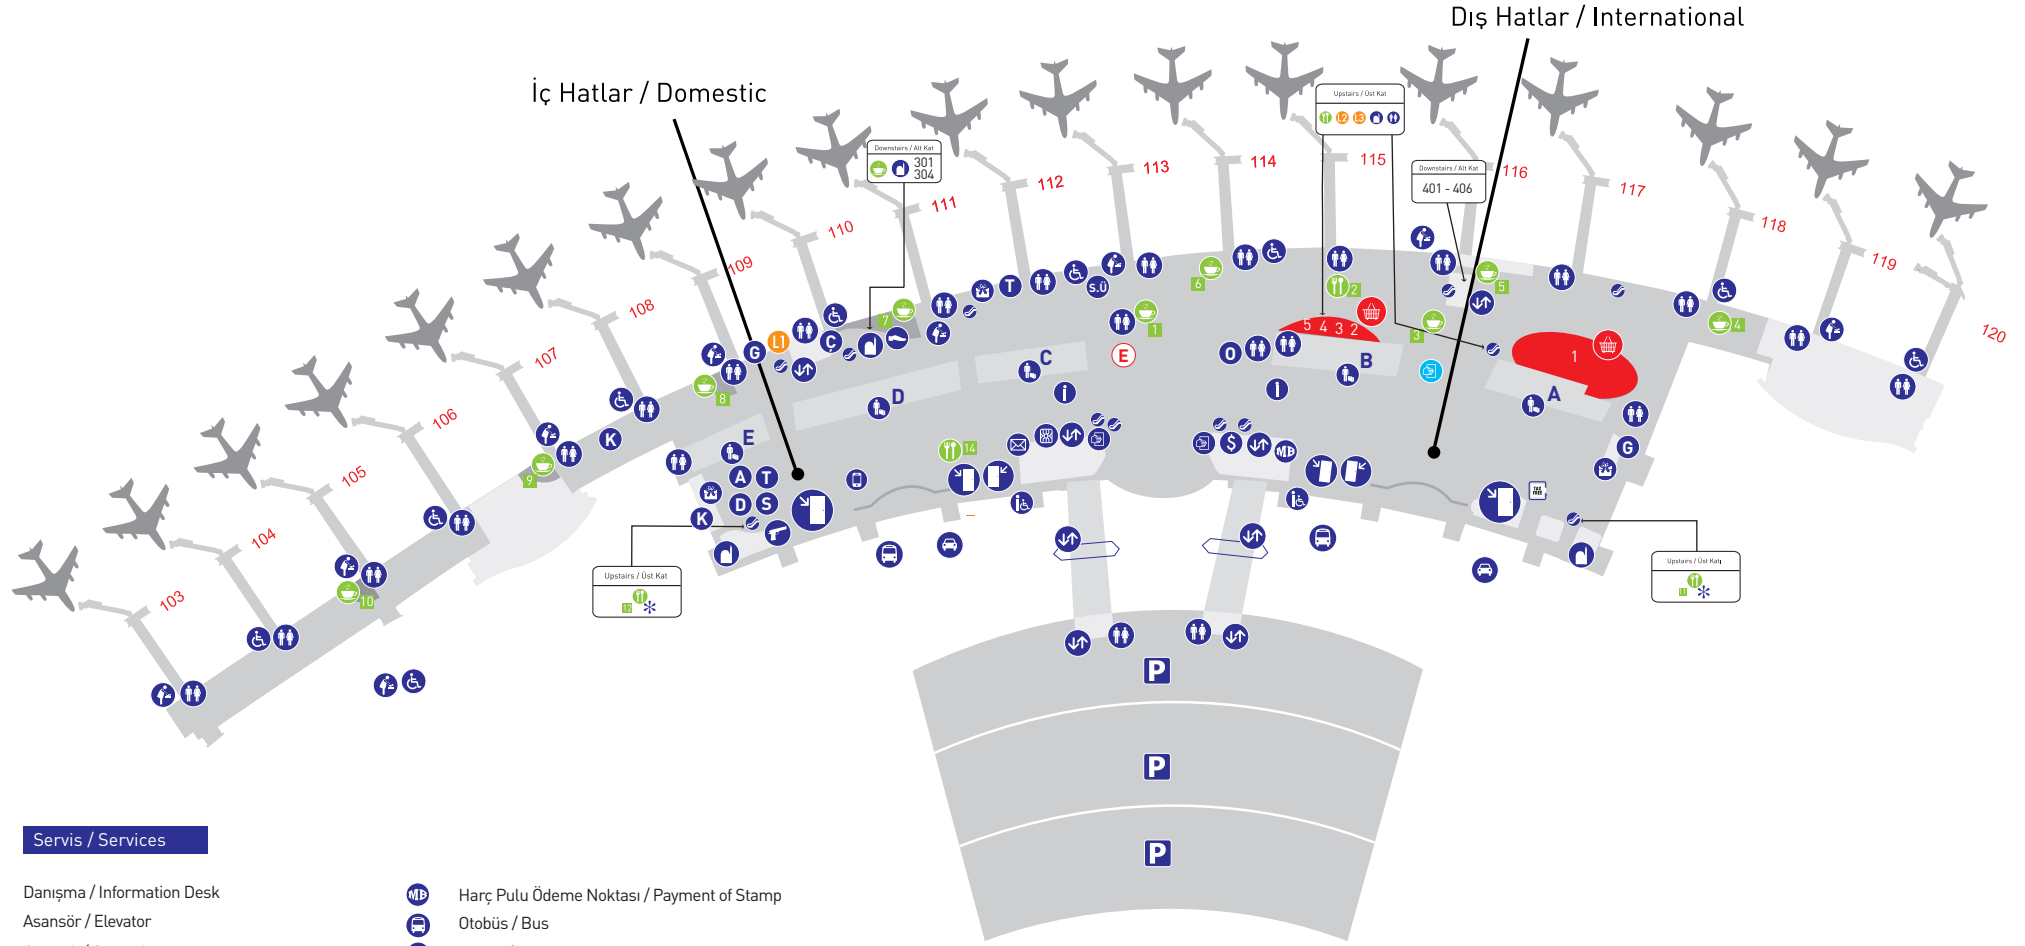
Dış Hatlar / International

İç Hatlar / Domestic

103
104
105
106
107
108
109
110
111
112
113
114
115
116
117
118
119
120

Downstairs / Alt Kat
301
304

Upstairs / Üst Kat
12 13

Downstairs / Alt Kat
401 - 406

Upstairs / Üst Kat
12

Upstairs / Üst Kat
11

L1
G
C
T
S.Ü
D
C
E
K
A
T
D
S
K
E
O
I
B
A
G
5 4 3 2
1

1 2 3 4 5 6 7 8 9 10 14

P
P
P

Servis / Services

Danışma / Information Desk
Asansör / Elevator

Harç Pulu Ödeme Noktası / Payment of Stamp
Otobüs / Bus